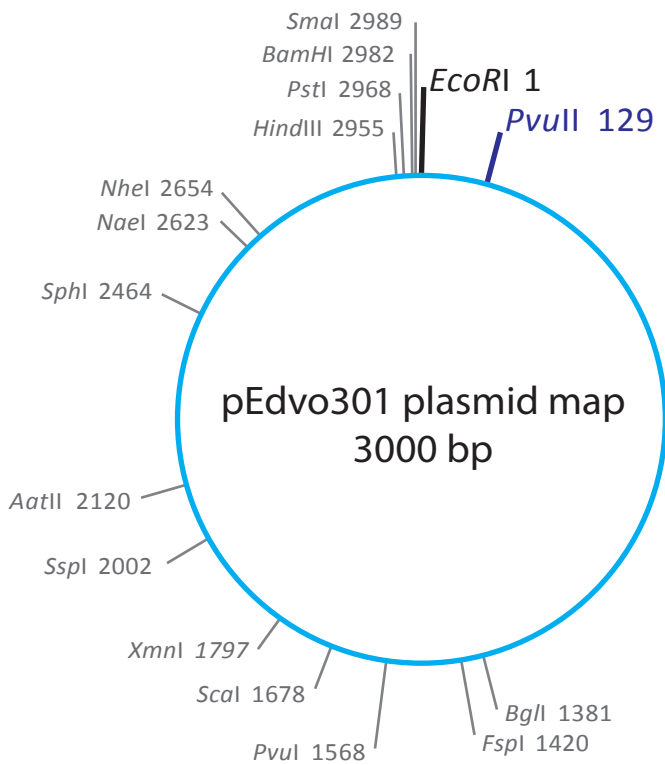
SmaI 2989
BamHI 2982
PstI 2968
HindIII 2955
EcoRI 1
PvuII 129

NheI 2654
NaeI 2623

SphI 2464

pEdvo301 plasmid map
3000 bp

AatII 2120

SspI 2002

XmnI 1797

ScaI 1678

PvuI 1568

BglI 1381
FspI 1420